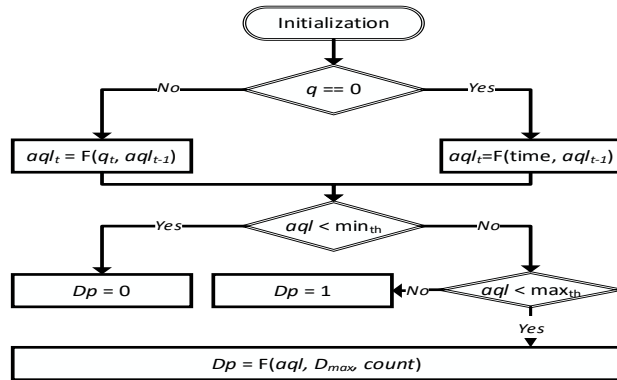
Initialization

No

$q == 0$

Yes

$aql_t = F(q_t, aql_{t-1})$

$aql_t = F(\text{time}, aql_{t-1})$

Yes

$aql < \min_{th}$

No

$Dp = 0$

$Dp = 1$

No

$aql < \max_{th}$

Yes

$Dp = F(aql, D_{max}, count)$